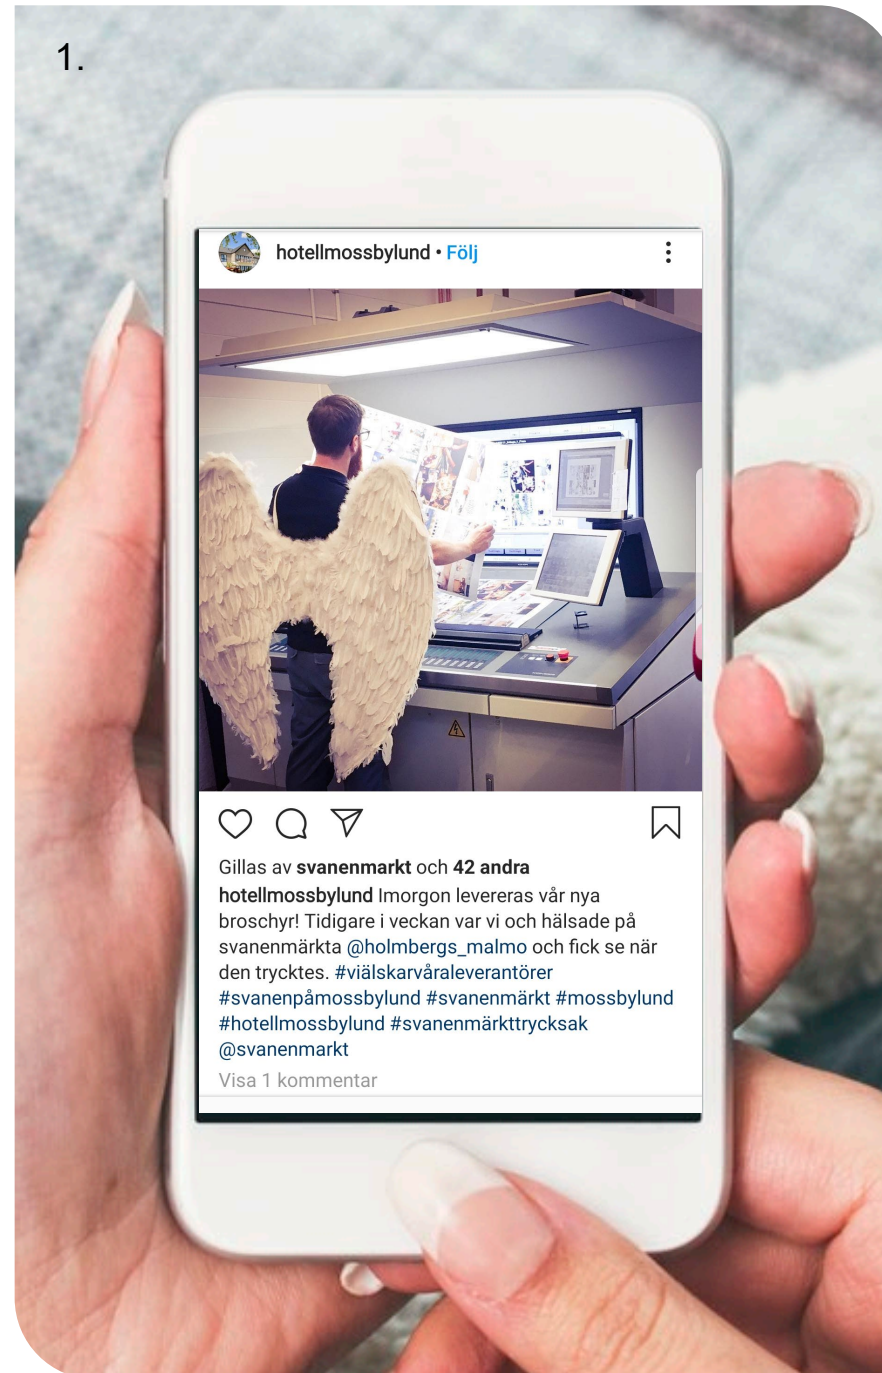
1.

hotellmossbylund • Följ

Gillas av svanenmarkt och 42 andra

hotellmossbylund Imorgon levereras vår nya broschyr! Tidigare i veckan var vi och hälsade på svanenmärkta @holmbergs_malmo och fick se när den trycktes. #viälskarvåraleverantörer #svanenpåmossbylund #svanenmärkt #mossbylund #hotellmossbylund #svanenmärkttrycksak @svanenmarkt

Visa 1 kommentar